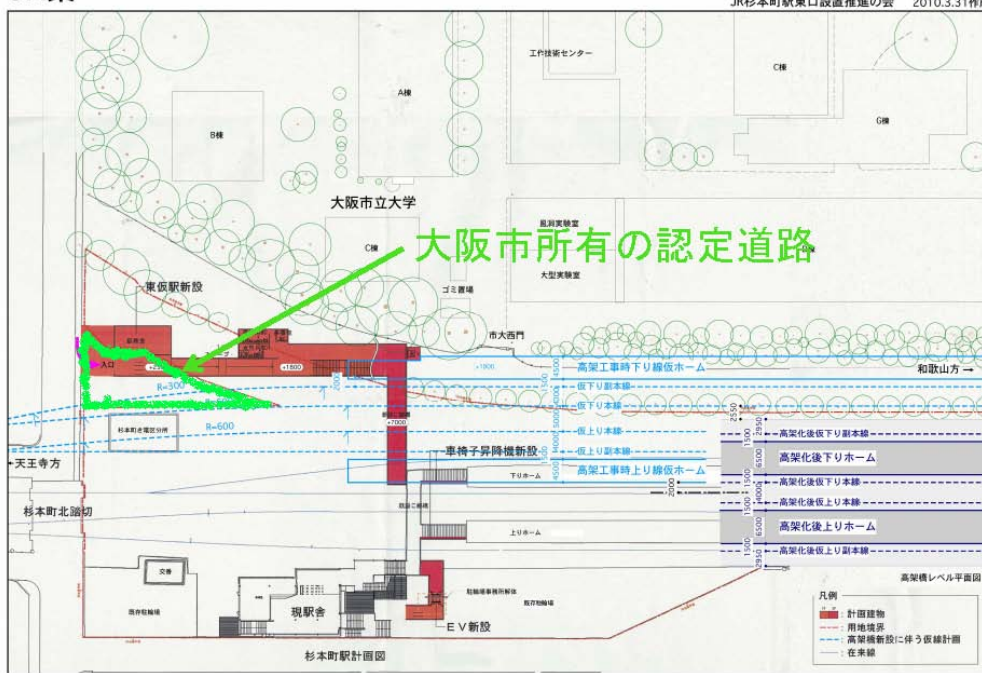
JR杉本町駅東口設置推進の会 2010.3.31作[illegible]

工作技術センター

C棟

A棟

B棟

G棟

大阪市立大学

風洞実験室

C棟

大型実験室

大阪市所有の認定道路

ゴミ置場

東仮駅新設

市大西門

入口

R=300

+1800

+1800

高架工事時下り線仮ホーム

和歌山方 →

仮下り本線

仮下り本線

R=600

杉本町き電区分所

+7000

仮上り本線

← 天王寺方

車椅子昇降機新設

高架化後仮下り副本線

高架化後下りホーム

高架工事時上り線仮ホーム

下りホーム

高架化後下り本線

高架化後仮上り本線

杉本町北踏切

高架化後上りホーム

上りホーム

高架化後仮上り副本線

交番

高架橋レベル平面図

既存駐輪場

現駅舎

駐輪場連絡用新設

既存駐輪場

EV新設

凡例

計画建物

用地境界

高架橋新設に伴う仮線計画

在来線

杉本町駅計画図